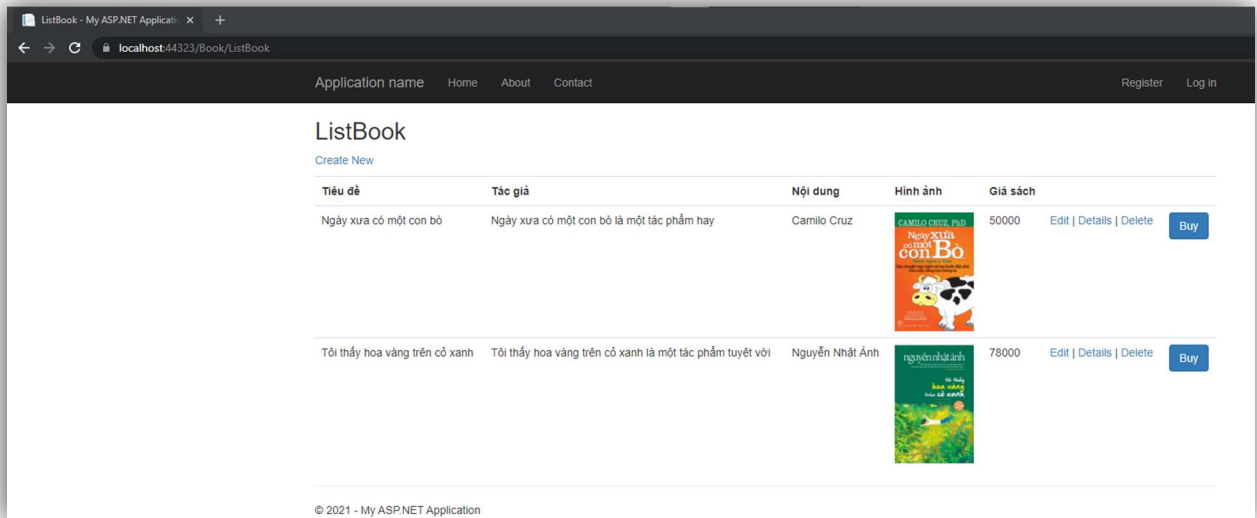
ListBook - My ASP.NET Applicati ×  +

localhost:44323/Book/ListBook

Application name  Home  About  Contact  Register  Log in

ListBook

Create New

| Tiêu đề | Tác giả | Nội dung | Hình ảnh | Giá sách | | |
|---|---|---|---|---|---|---|
| Ngày xưa có một con bò | Ngày xưa có một con bò là một tác phẩm hay | Camilo Cruz | CAMILO CRUZ, PhD Ngày xưa có một con Bò | 50000 | Edit \| Details \| Delete | Buy |
| Tôi thấy hoa vàng trên cỏ xanh | Tôi thấy hoa vàng trên cỏ xanh là một tác phẩm tuyệt vời | Nguyễn Nhật Ánh | nguyễn nhật ánh Tôi thấy hoa vàng trên cỏ xanh | 78000 | Edit \| Details \| Delete | Buy |

© 2021 - My ASP.NET Application